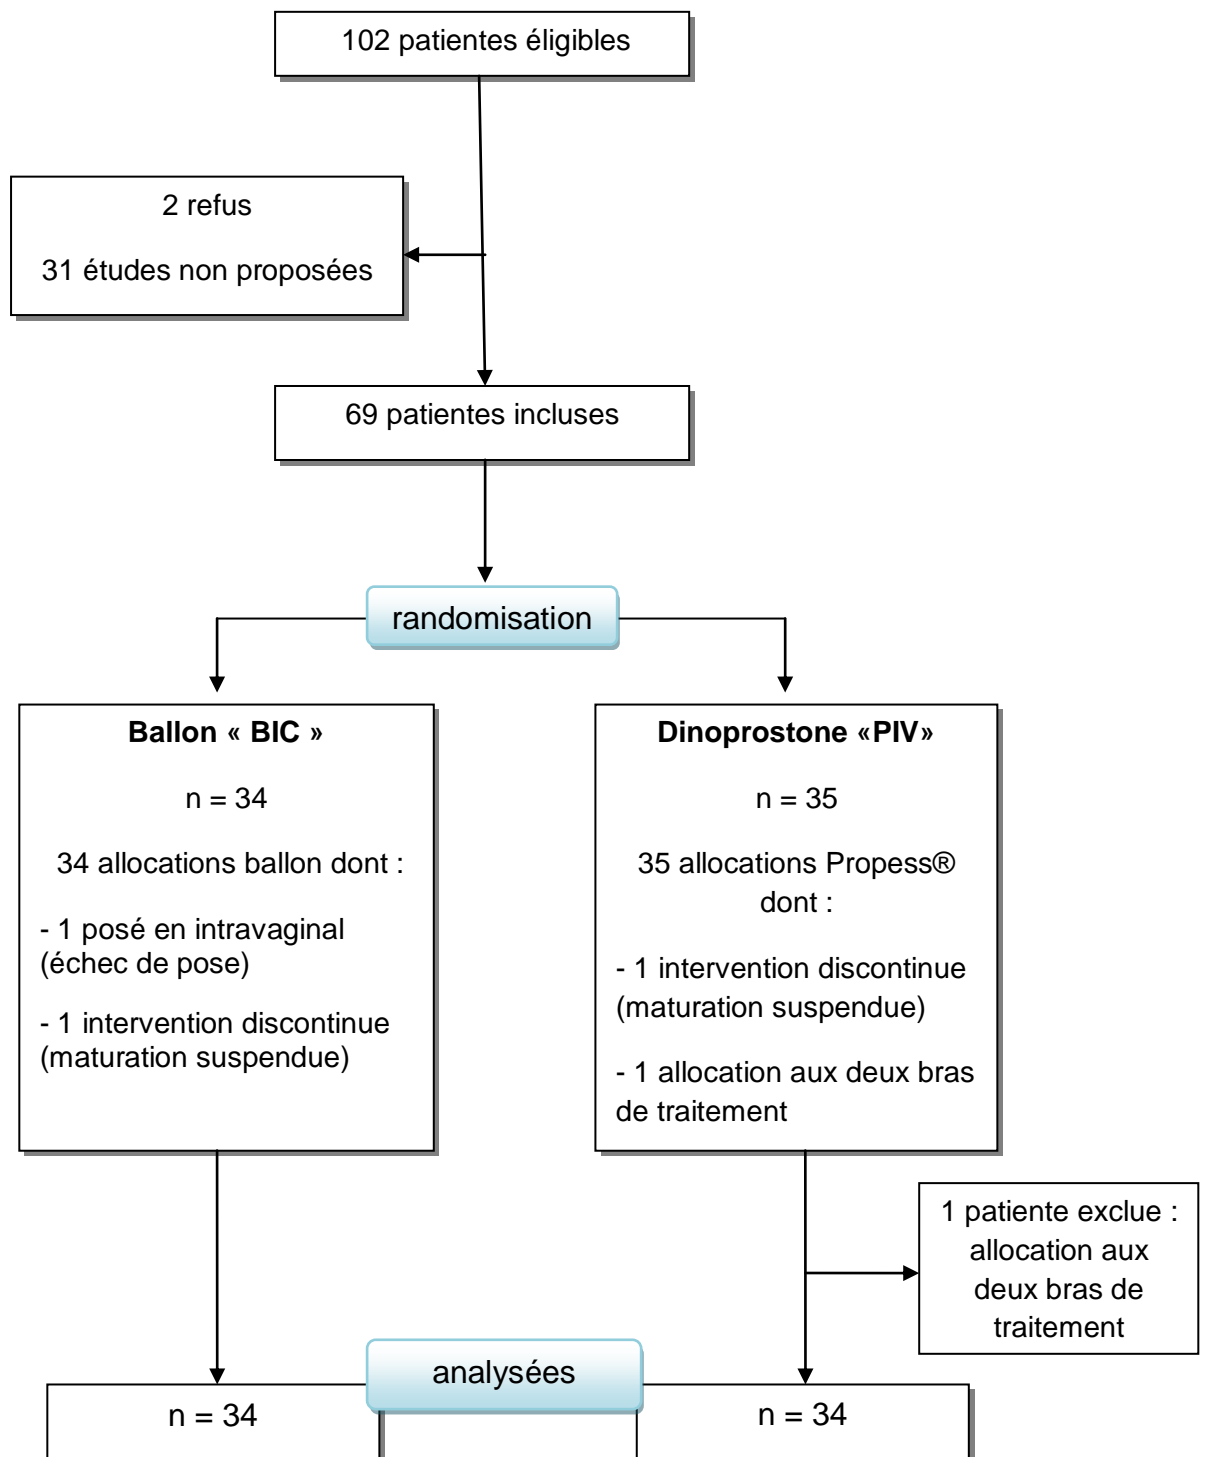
102 patientes éligibles

2 refus

31 études non proposées

69 patientes incluses

randomisation

**Ballon « BIC »**

n = 34

34 allocations ballon dont :

- 1 posé en intravaginal (échec de pose)

- 1 intervention discontinue (maturation suspendue)

**Dinoprostone «PIV»**

n = 35

35 allocations Propess® dont :

- 1 intervention discontinue (maturation suspendue)

- 1 allocation aux deux bras de traitement

1 patiente exclue : allocation aux deux bras de traitement

analysées

n = 34

n = 34